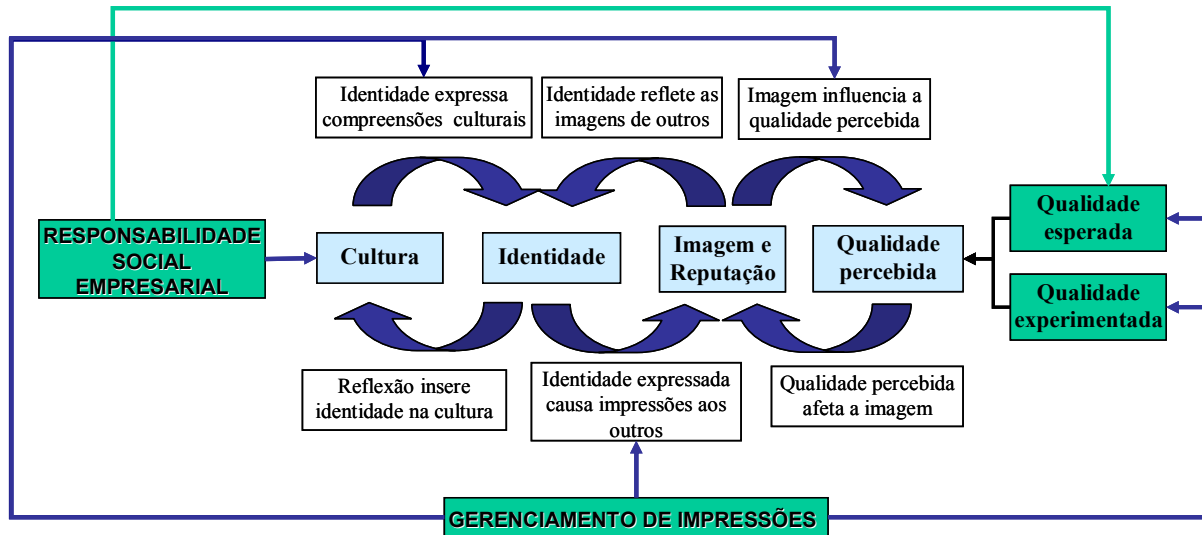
Identidade expressa compreensões culturais

Identidade reflete as imagens de outros

Imagem influencia a qualidade percebida

RESPONSABILIDADE SOCIAL EMPRESARIAL

Cultura

Identidade

Imagem e Reputação

Qualidade percebida

Qualidade esperada

Qualidade experimentada

Reflexão insere identidade na cultura

Identidade expressada causa impressões aos outros

Qualidade percebida afeta a imagem

GERENCIAMENTO DE IMPRESSÕES